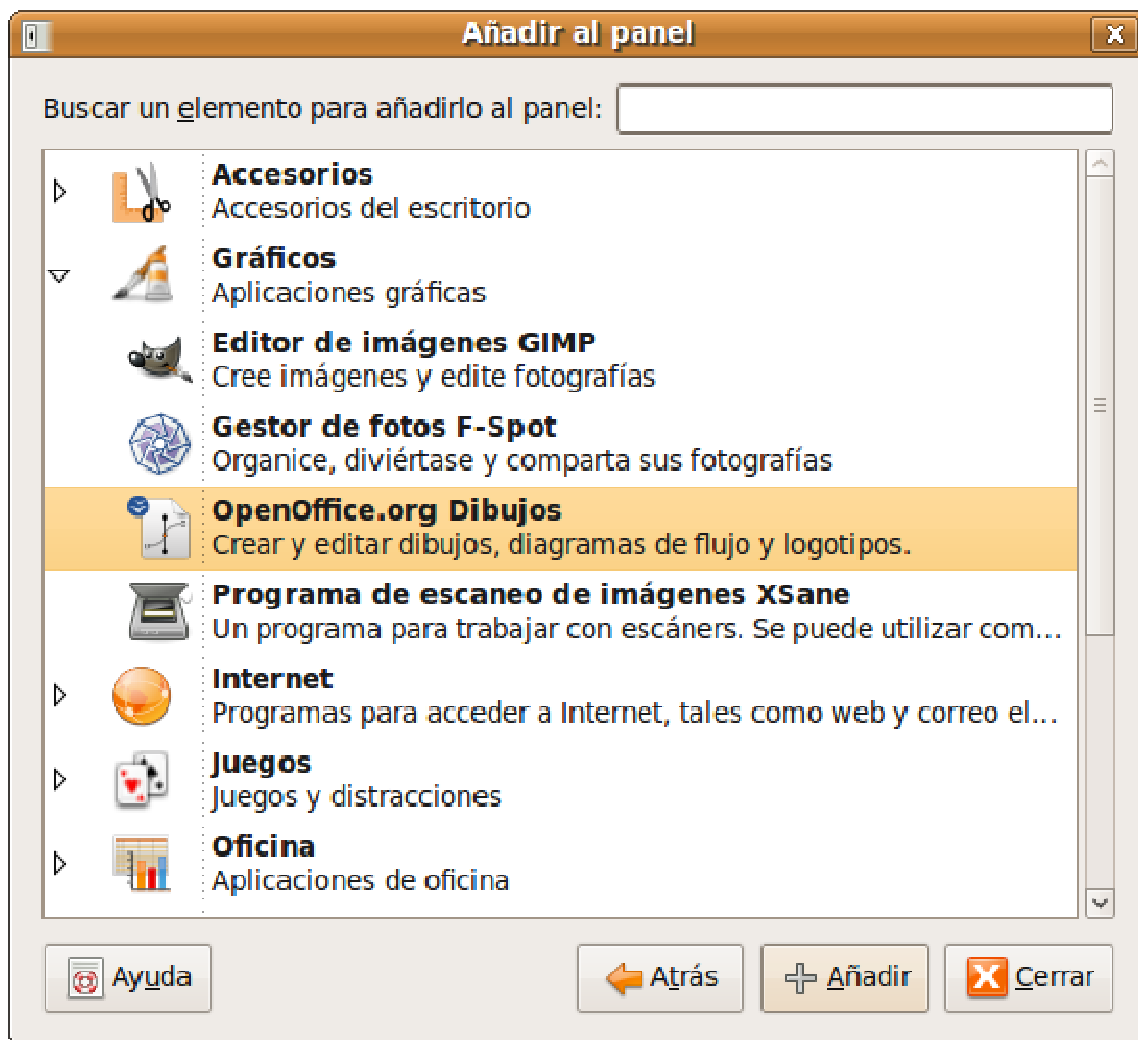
Añadir al panel

Buscar un elemento para añadirlo al panel:

**Accesorios**
Accesorios del escritorio

**Gráficos**
Aplicaciones gráficas

**Editor de imágenes GIMP**
Cree imágenes y edite fotografías

**Gestor de fotos F-Spot**
Organice, diviértase y comparta sus fotografías

**OpenOffice.org Dibujos**
Crear y editar dibujos, diagramas de flujo y logotipos.

**Programa de escaneo de imágenes XSane**
Un programa para trabajar con escáners. Se puede utilizar com...

**Internet**
Programas para acceder a Internet, tales como web y correo el...

**Juegos**
Juegos y distracciones

**Oficina**
Aplicaciones de oficina

Ayuda
Atrás
Añadir
Cerrar